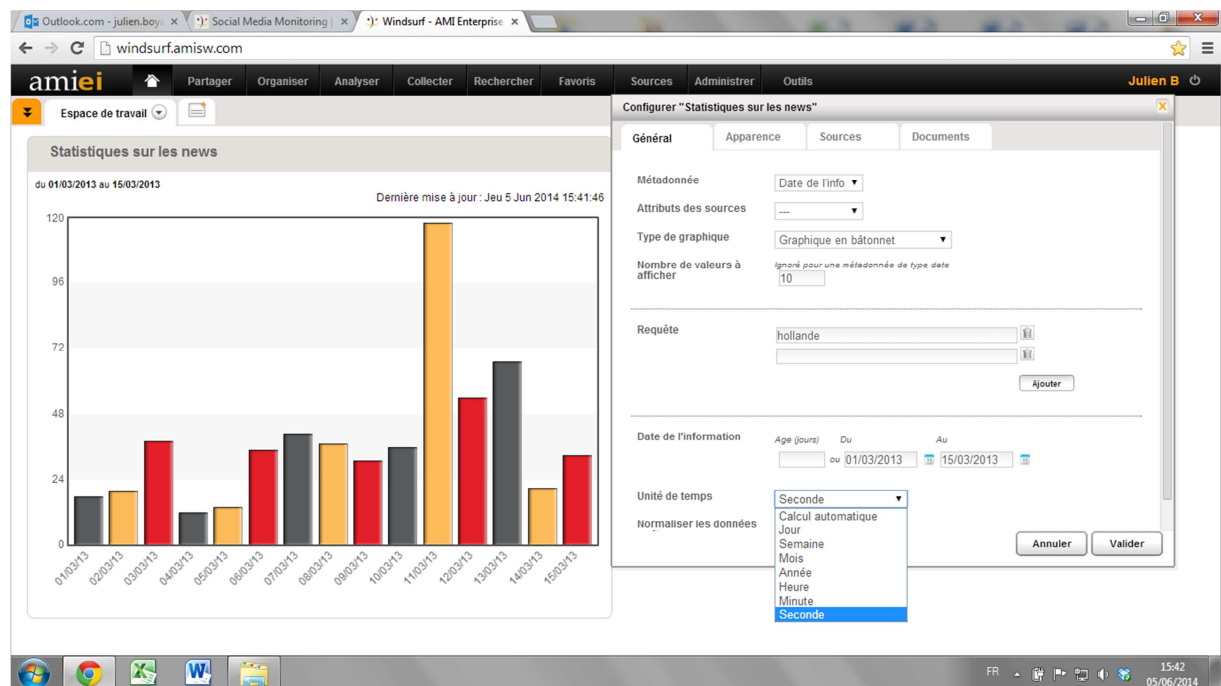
Outlook.com - julien.boy ×
Social Media Monitoring ×
Windsurf - AMI Enterprise ×

windsurf.amisw.com

amiei
Partager
Organiser
Analyser
Collecter
Rechercher
Favoris
Sources
Administrer
Outils
Julien B

Espace de travail

Statistiques sur les news

du 01/03/2013 au 15/03/2013

Dernière mise à jour : Jeu 5 Jun 2014 15:41:46

120
96
72
48
24
0

01/03/13
02/03/13
03/03/13
04/03/13
05/03/13
06/03/13
07/03/13
08/03/13
09/03/13
10/03/13
11/03/13
12/03/13
13/03/13
14/03/13
15/03/13

Configurer "Statistiques sur les news"

Général
Apparence
Sources
Documents

Métadonnée
Date de l'info

Attributs des sources
---

Type de graphique
Graphique en bâtonnet

Nombre de valeurs à afficher
Ignoré pour une métadonnée de type date
10

Requête
hollande

Ajouter

Date de l'information
Age (jours)
ou
Du
01/03/2013
Au
15/03/2013

Unité de temps
Seconde

Normaliser les données

Calcul automatique
Jour
Semaine
Mois
Année
Heure
Minute
Seconde

Annuler
Valider

FR
15:42
05/06/2014